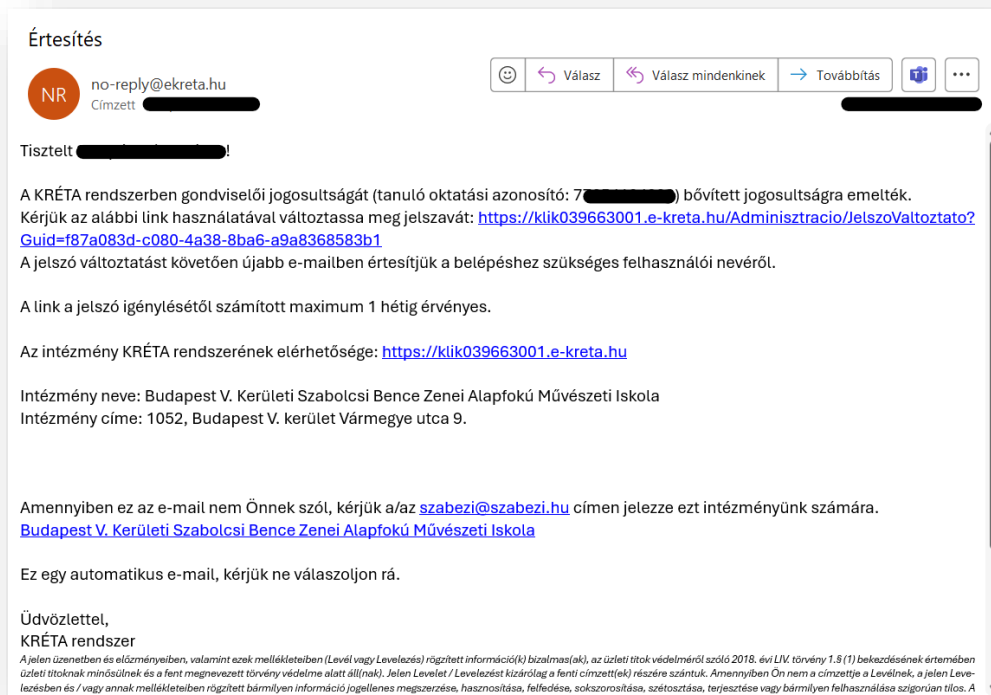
Értesítés

NR

no-reply@ekreta.hu
Címzett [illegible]

Válasz | Válasz mindenkinek | Továbbítás | ...

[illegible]

Tisztelt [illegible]!

A KRÉTA rendszerben gondviselői jogosultságát (tanuló oktatási azonosító: 7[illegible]) bővített jogosultságra emelték.
Kérjük az alábbi link használatával változtassa meg jelszavát: https://klik039663001.e-kreta.hu/Adminisztracio/JelszoValtoztato?Guid=f87a083d-c080-4a38-8ba6-a9a8368583b1
A jelszó változtatást követően újabb e-mailben értesítjük a belépéshez szükséges felhasználói nevéről.

A link a jelszó igénylésétől számított maximum 1 hétig érvényes.

Az intézmény KRÉTA rendszerének elérhetősége: https://klik039663001.e-kreta.hu

Intézmény neve: Budapest V. Kerületi Szabolcsi Bence Zenei Alapfokú Művészeti Iskola
Intézmény címe: 1052, Budapest V. kerület Vármegye utca 9.

Amennyiben ez az e-mail nem Önnek szól, kérjük a/az szabezi@szabezi.hu címen jelezze ezt intézményünk számára.
Budapest V. Kerületi Szabolcsi Bence Zenei Alapfokú Művészeti Iskola

Ez egy automatikus e-mail, kérjük ne válaszoljon rá.

Üdvözlettel,
KRÉTA rendszer

A jelen üzenetben és előzményeiben, valamint ezek mellékleteiben (Levél vagy Levelezés) rögzített információ(k) bizalmas(ak), az üzleti titok védelméről szóló 2018. évi LIV. törvény 1.§ (1) bekezdésének értemében üzleti titoknak minősülnek és a fent megnevezett törvény védelme alatt áll(nak). Jelen Levelet / Levelezést kizárólag a fenti címzett(ek) részére szántuk. Amennyiben Ön nem a címzettje a Levélnek, a jelen Levelezésben és / vagy annak mellékleteiben rögzített bármilyen információ jogellenes megszerzése, hasznosítása, felfedése, sokszorosítása, szétosztása, terjesztése vagy bármilyen felhasználása szigorúan tilos. A